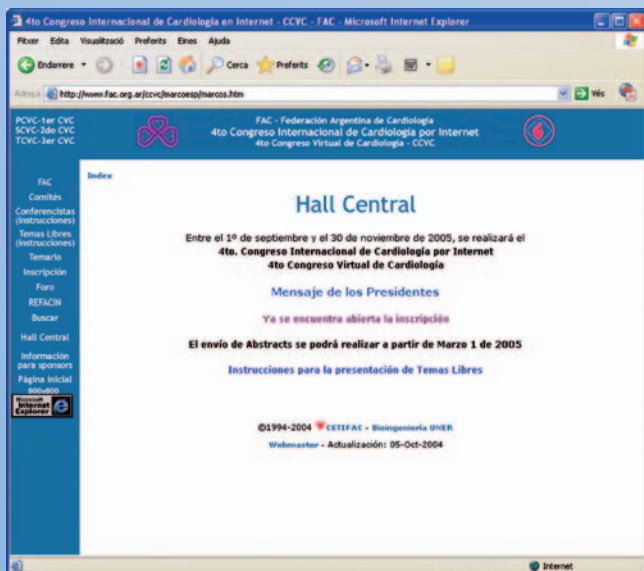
4to Congreso Internacional de Cardiología en Internet - CCVC - FAC - Microsoft Internet Explorer

Fitxer Edita Visualització Preferits Eines Ajuda

Endarrere Cerca Preferits

Adreça http://www.fac.org.ar/ccvc/marcoesp/marcos.htm Ves

PCVC-1er CVC
SCVC-2do CVC
TCVC-3er CVC

FAC - Federación Argentina de Cardiología
4to Congreso Internacional de Cardiología por Internet
4to Congreso Virtual de Cardiología - CCVC

FAC
Comités
Conferencistas (Instrucciones)
Temas Libres (Instrucciones)
Temario
Inscripción
Foro
REFACIN
Buscar
Hall Central
Información para sponsors
Página inicial
800x600

Index

Hall Central

Entre el 1º de septiembre y el 30 de noviembre de 2005, se realizará el
4to. Congreso Internacional de Cardiología por Internet
4to Congreso Virtual de Cardiología

Mensaje de los Presidentes

Ya se encuentra abierta la inscripción

El envío de Abstracts se podrá realizar a partir de Marzo 1 de 2005

Instrucciones para la presentación de Temas Libres

©1994-2004 CETIFAC - Bioingeniería UNER
Webmaster - Actualización: 05-Oct-2004

Internet